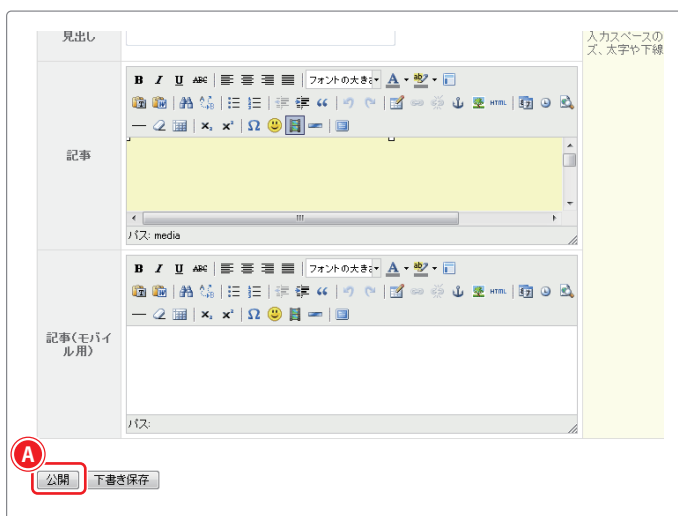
見出し

入力スペースのズ、太字や下線

記事

B I U ABC フォントの大きさ A

HTML

$x_2$ $x^2$ Ω

パス: media

記事(モバイル用)

B I U ABC フォントの大きさ A

HTML

$x_2$ $x^2$ Ω

パス:

A

公開 下書き保存